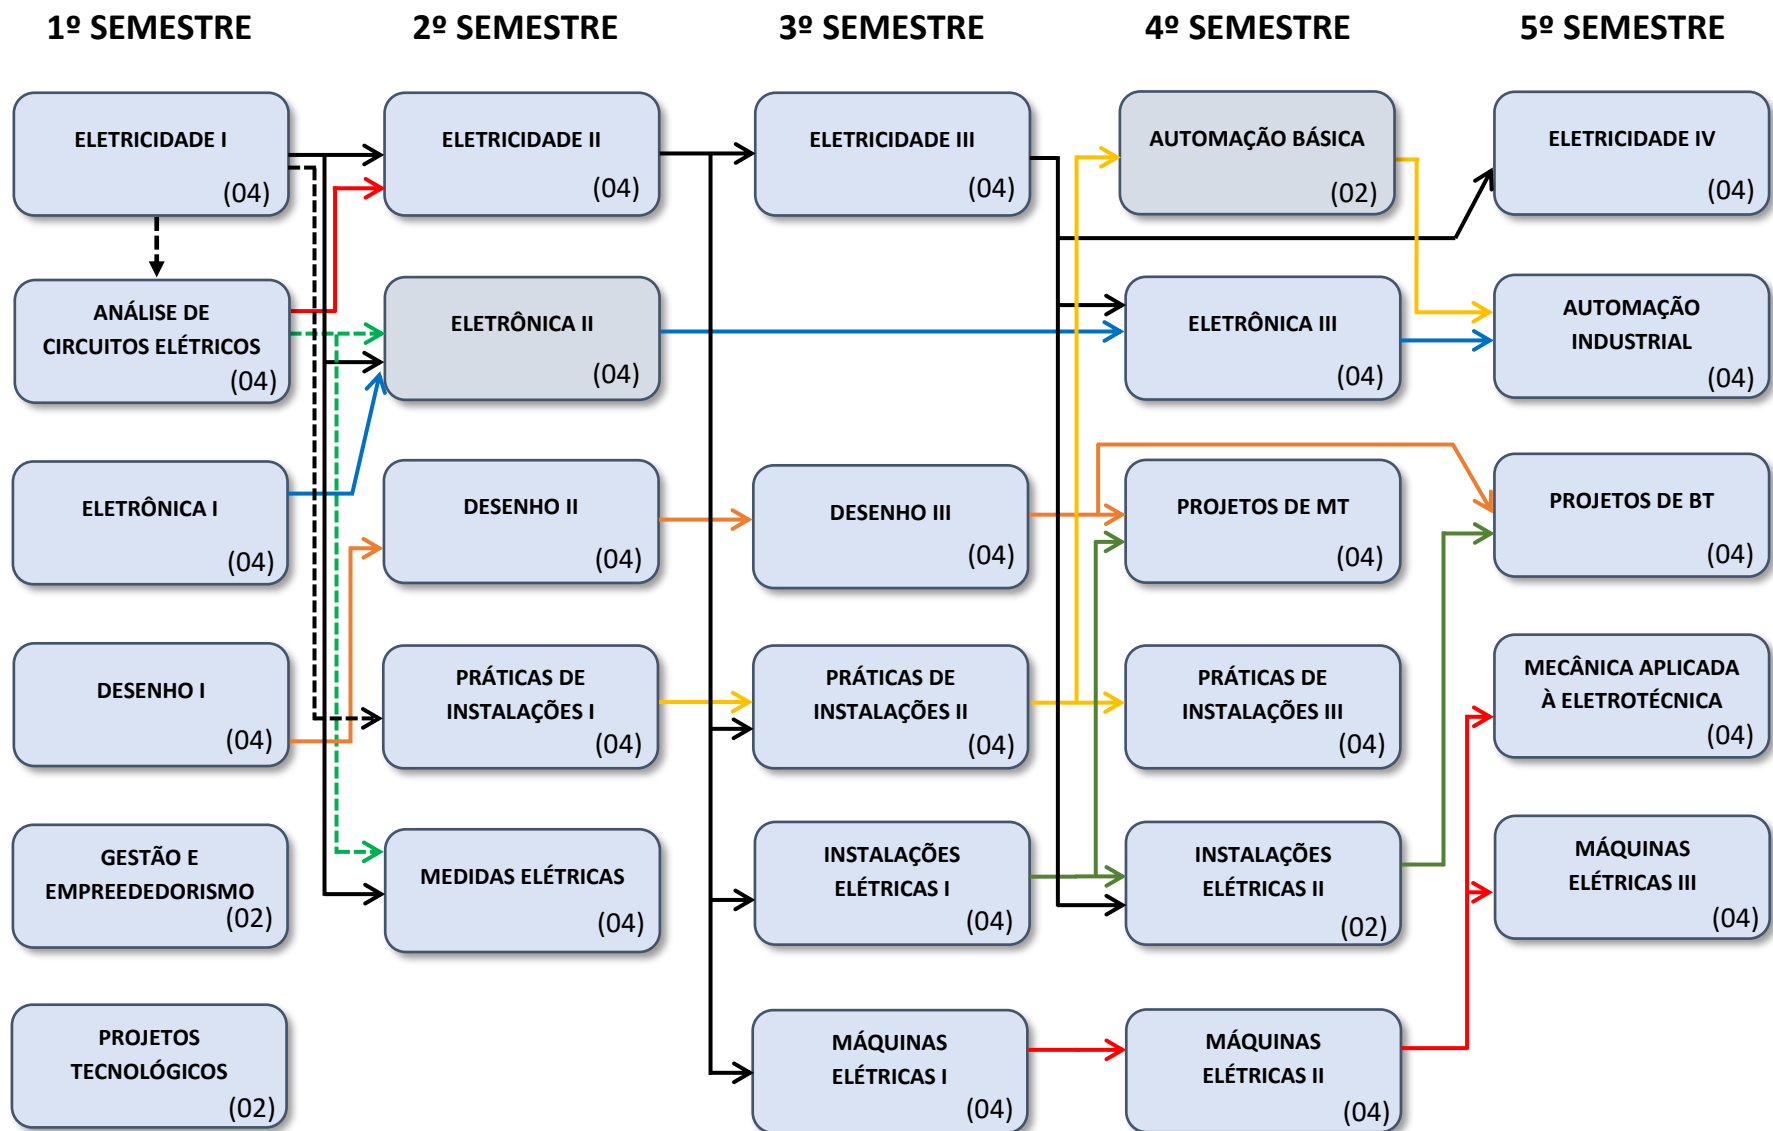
1º SEMESTRE

2º SEMESTRE

3º SEMESTRE

4º SEMESTRE

5º SEMESTRE

ELETRICIDADE I
(04)

ANÁLISE DE CIRCUITOS ELÉTRICOS
(04)

ELETRÔNICA I
(04)

DESENHO I
(04)

GESTÃO E EMPREEDEDORISMO
(02)

PROJETOS TECNOLÓGICOS
(02)

ELETRICIDADE II
(04)

ELETRÔNICA II
(04)

DESENHO II
(04)

PRÁTICAS DE INSTALAÇÕES I
(04)

MEDIDAS ELÉTRICAS
(04)

ELETRICIDADE III
(04)

DESENHO III
(04)

PRÁTICAS DE INSTALAÇÕES II
(04)

INSTALAÇÕES ELÉTRICAS I
(04)

MÁQUINAS ELÉTRICAS I
(04)

AUTOMAÇÃO BÁSICA
(02)

ELETRÔNICA III
(04)

PROJETOS DE MT
(04)

PRÁTICAS DE INSTALAÇÕES III
(04)

INSTALAÇÕES ELÉTRICAS II
(02)

MÁQUINAS ELÉTRICAS II
(04)

ELETRICIDADE IV
(04)

AUTOMAÇÃO INDUSTRIAL
(04)

PROJETOS DE BT
(04)

MECÂNICA APLICADA À ELETROTÉCNICA
(04)

MÁQUINAS ELÉTRICAS III
(04)